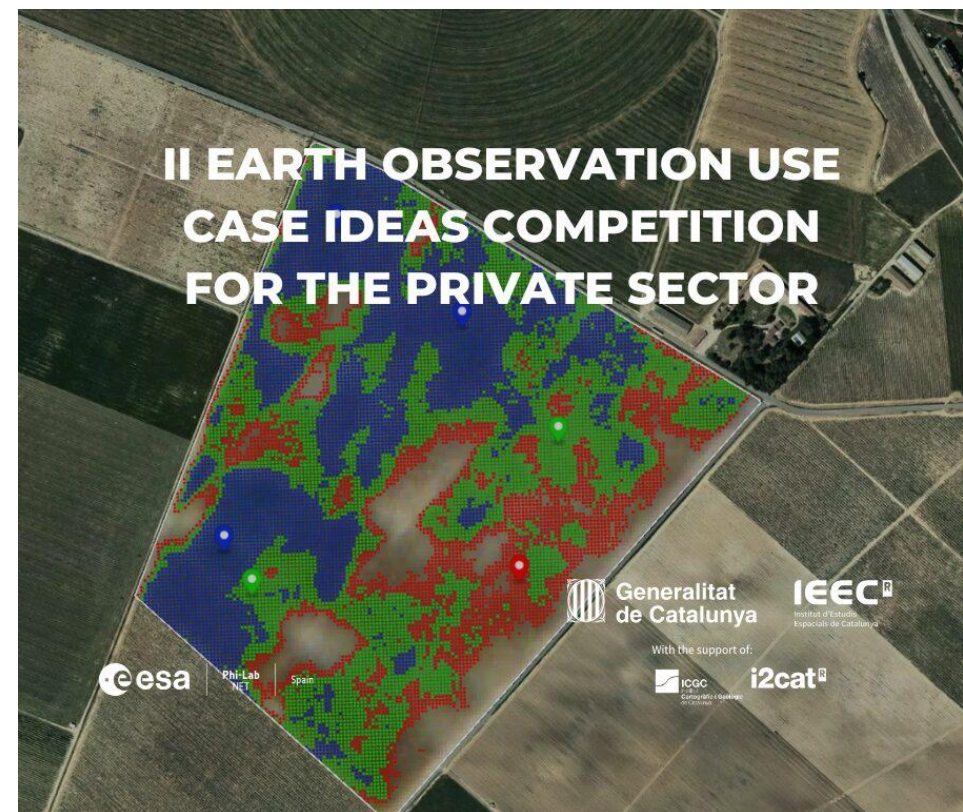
II EARTH OBSERVATION USE CASE IDEAS COMPETITION FOR THE PRIVATE SECTOR

Generalitat de Catalunya

IEEC

Institut d'Estudis Espacials de Catalunya

With the support of:

ICGC

Institut Cartogràfic i Geològic de Catalunya

i2cat

esa

Phi-Lab NET

Spain